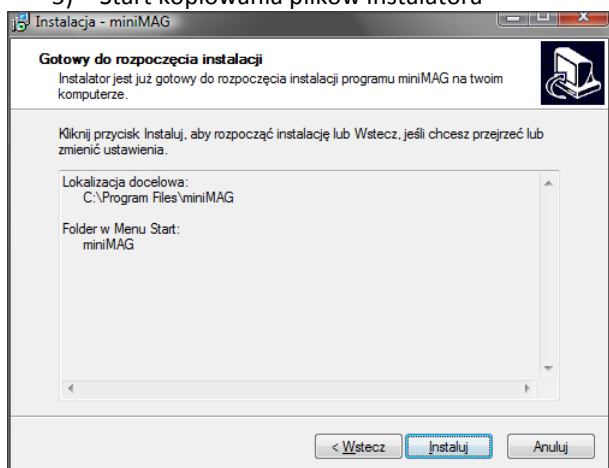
5) Start kopiowania plików instalatora

Instalacja - miniMAG

Gotowy do rozpoczęcia instalacji
Instalator jest już gotowy do rozpoczęcia instalacji programu miniMAG na twoim komputerze.

Kliknij przycisk Instaluj, aby rozpocząć instalację lub Wstecz, jeśli chcesz przejrzeć lub zmienić ustawienia.

Lokalizacja docelowa:
C:\Program Files\miniMAG

Folder w Menu Start:
miniMAG

< Wstecz
Instaluj
Anuluj